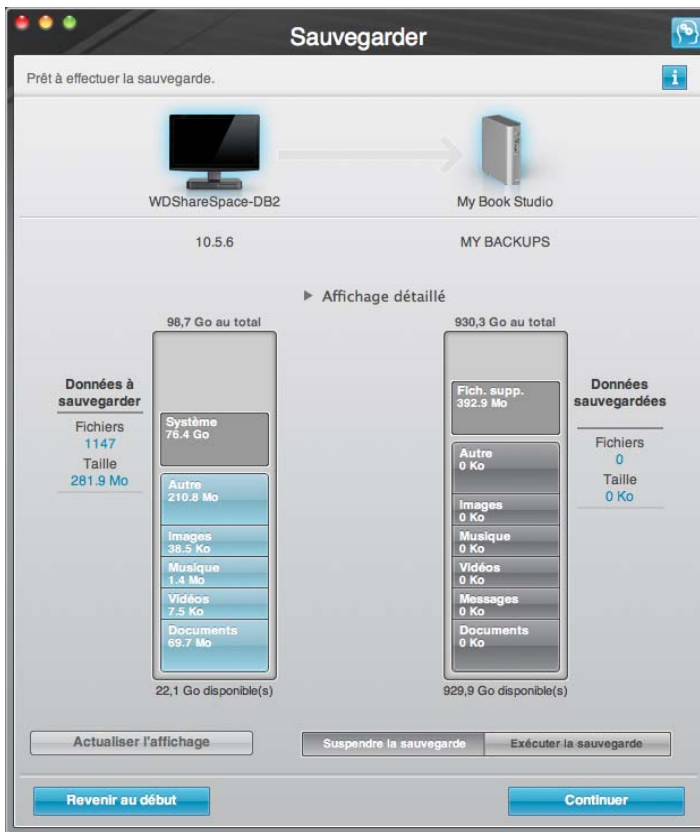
Sauvegarder

Prêt à effectuer la sauvegarde.

i

WDShareSpace-DB2

My Book Studio

10.5.6

MY BACKUPS

▶ Affichage détaillé

98,7 Go au total

930,3 Go au total

Données à sauvegarder

Fichiers
1147

Taille
281.9 Mo

Système
76.4 Go

Autre
210.8 Mo

Images
38.5 Ko

Musique
1.4 Mo

Vidéos
7.5 Ko

Documents
69.7 Mo

22,1 Go disponible(s)

Fich. supp.
392.9 Mo

Autre
0 Ko

Images
0 Ko

Musique
0 Ko

Vidéos
0 Ko

Messages
0 Ko

Documents
0 Ko

929,9 Go disponible(s)

Données sauvegardées

Fichiers
0

Taille
0 Ko

Actualiser l'affichage

Suspendre la sauvegarde

Exécuter la sauvegarde

Revenir au début

Continuer